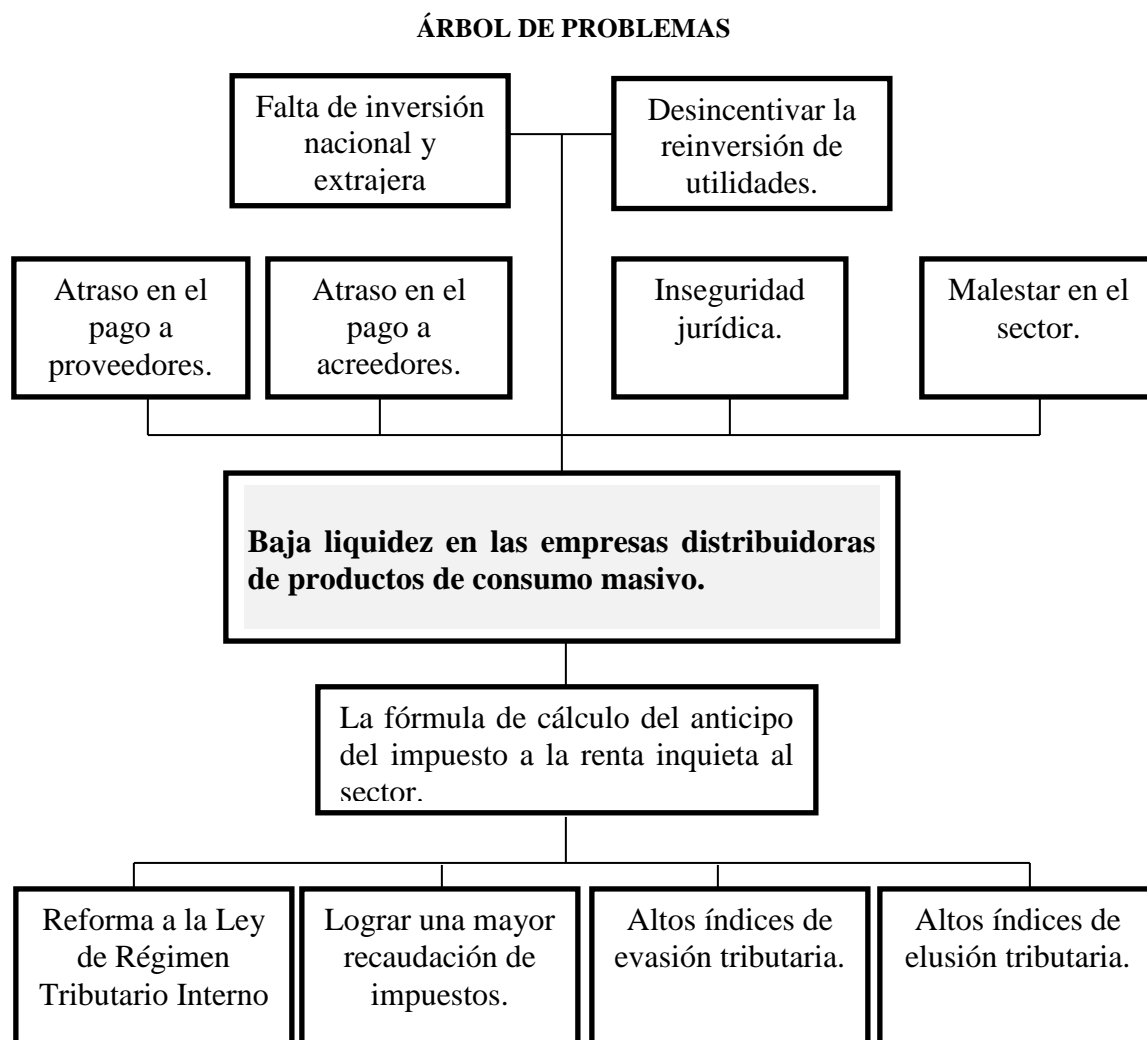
ÁRBOL DE PROBLEMAS

Falta de inversión nacional y extrajera

Desincentivar la reinversión de utilidades.

Atraso en el pago a proveedores.

Atraso en el pago a acreedores.

Inseguridad jurídica.

Malestar en el sector.

Baja liquidez en las empresas distribuidoras de productos de consumo masivo.

La fórmula de cálculo del anticipo del impuesto a la renta inquieta al sector.

Reforma a la Ley de Régimen Tributario Interno

Lograr una mayor recaudación de impuestos.

Altos índices de evasión tributaria.

Altos índices de elusión tributaria.